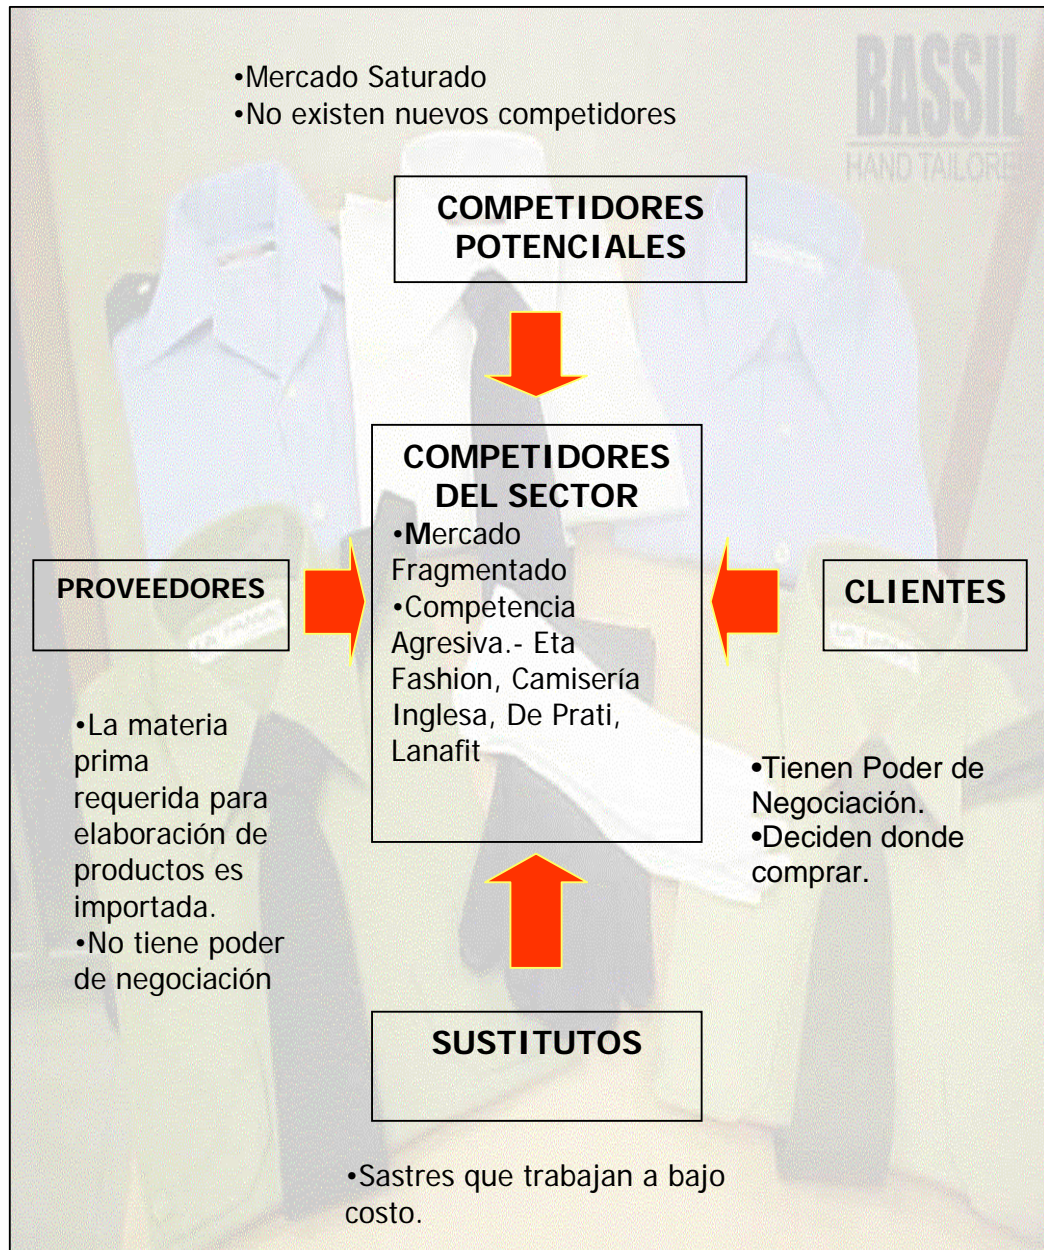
•Mercado Saturado
•No existen nuevos competidores

BASSIL
HAND TAILORED

COMPETIDORES POTENCIALES

COMPETIDORES DEL SECTOR
•Mercado Fragmentado
•Competencia Agresiva.- Eta Fashion, Camisería Inglesa, De Prati, Lanafit

PROVEEDORES

CLIENTES

•La materia prima requerida para elaboración de productos es importada.
•No tiene poder de negociación

•Tienen Poder de Negociación.
•Deciden donde comprar.

SUSTITUTOS

•Sastres que trabajan a bajo costo.